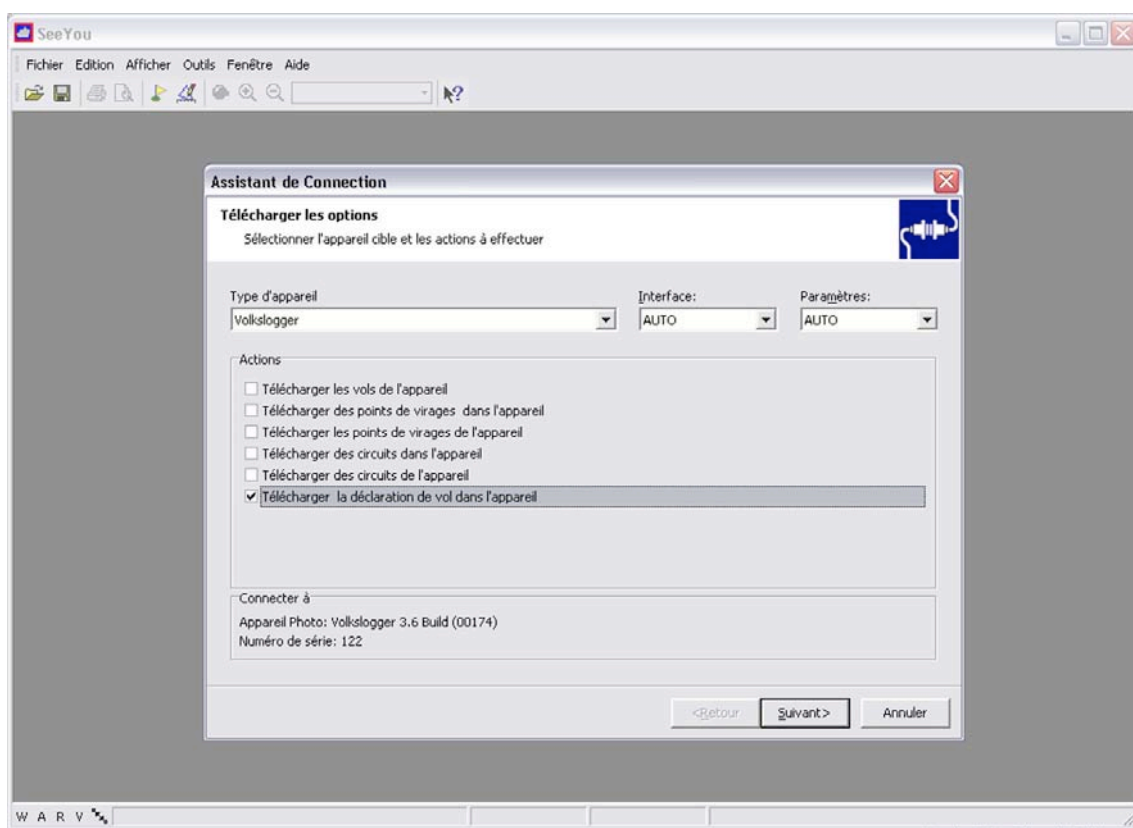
SeeYou

Fichier Edition Afficher Outils Fenêtre Aide

Assistant de Connection

Télécharger les options

Sélectionner l'appareil cible et les actions à effectuer

Type d'appareil

Volkslogger

Interface:

AUTO

Paramètres:

AUTO

Actions

Télécharger les vols de l'appareil

Télécharger des points de virages dans l'appareil

Télécharger les points de virages de l'appareil

Télécharger des circuits dans l'appareil

Télécharger des circuits de l'appareil

Télécharger la déclaration de vol dans l'appareil

Connecter à

Appareil Photo: Volkslogger 3.6 Build (00174)

Numéro de série: 122

<Retour

Suivant>

Annuler

W A R V